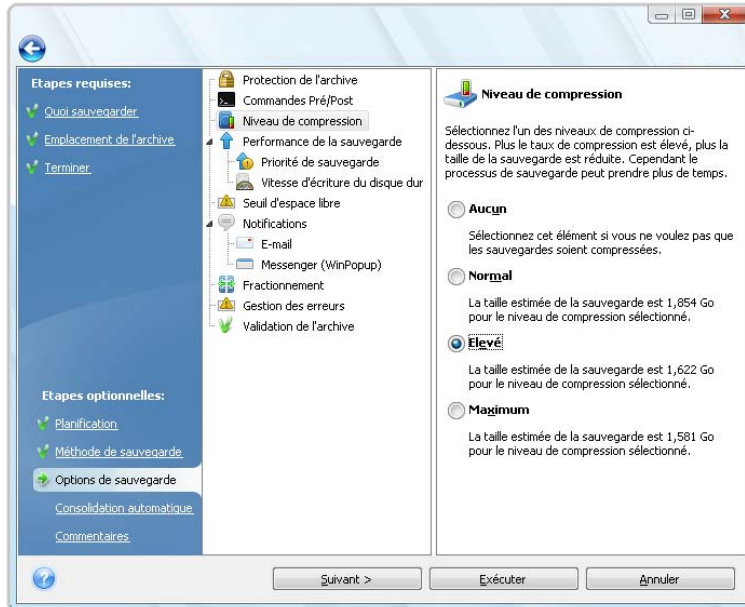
Etapes requises:

Quoi sauvegarder

Emplacement de l'archive

Terminer

Etapes optionnelles:

Planification

Méthode de sauvegarde

Options de sauvegarde

Consolidation automatique

Commentaires

Protection de l'archive
Commandes Pré/Post
Niveau de compression
Performance de la sauvegarde
Priorité de sauvegarde
Vitesse d'écriture du disque dur
Seuil d'espace libre
Notifications
E-mail
Messenger (WinPopup)
Fractionnement
Gestion des erreurs
Validation de l'archive

Niveau de compression

Sélectionnez l'un des niveaux de compression ci-dessous. Plus le taux de compression est élevé, plus la taille de la sauvegarde est réduite. Cependant le processus de sauvegarde peut prendre plus de temps.

Aucun

Sélectionnez cet élément si vous ne voulez pas que les sauvegardes soient compressées.

Normal

La taille estimée de la sauvegarde est 1,854 Go pour le niveau de compression sélectionné.

Elevé

La taille estimée de la sauvegarde est 1,622 Go pour le niveau de compression sélectionné.

Maximum

La taille estimée de la sauvegarde est 1,581 Go pour le niveau de compression sélectionné.

Suivant >

Exécuter

Annuler